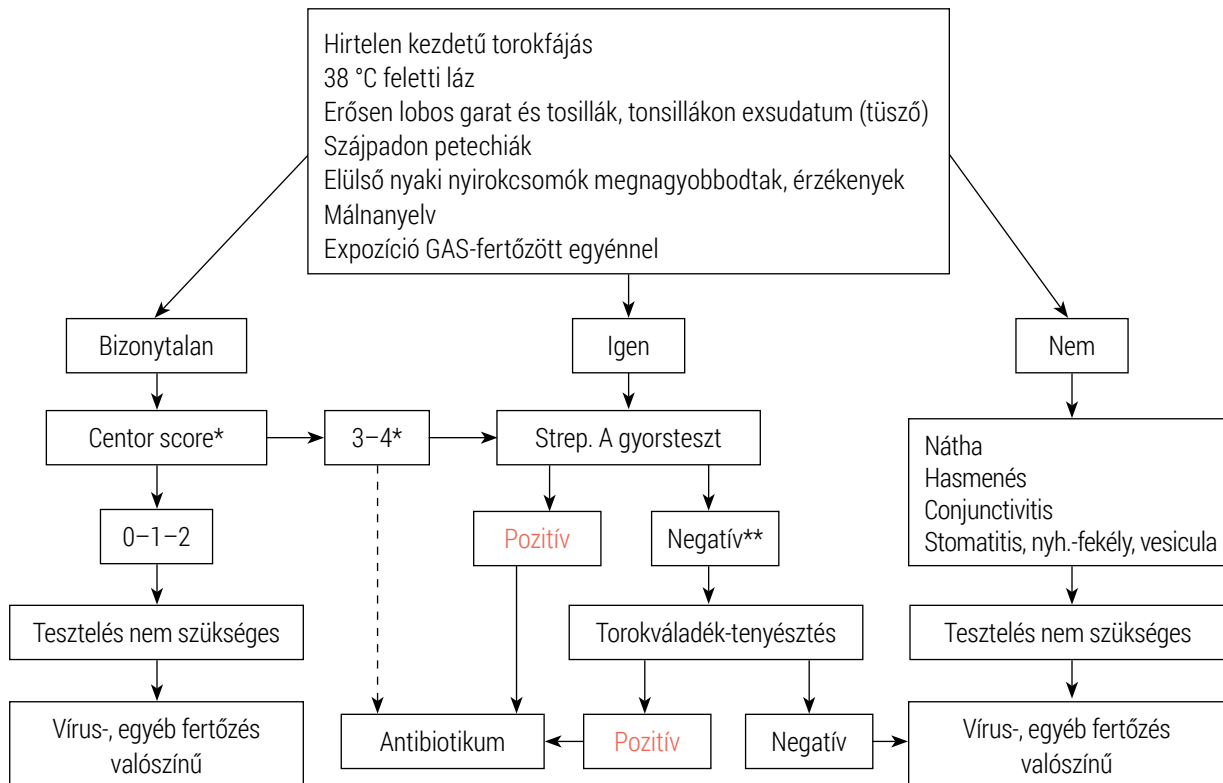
Hirtelen kezdetű torokfájás
38 °C feletti láz
Erősen lobos garat és tosillák, tonsillákon exsudatum (tüsző)
Szájpadon petechiák
Elülső nyaki nyirokcsomók megnagyobbodtak, érzékenyek
Málnanyelv
Expozíció GAS-fertőzött egyénnel

Bizonytalan

Igen

Nem

Centor score*

3–4*

Strep. A gyorsteszt

Nátha
Hasmenés
Conjunctivitis
Stomatitis, nyh.-fekély, vesicula

0–1–2

Pozitív

Negatív**

Tesztelés nem szükséges

Torokváladék-tenyésztés

Tesztelés nem szükséges

Vírus-, egyéb fertőzés valószínű

Antibiotikum

Pozitív

Negatív

Vírus-, egyéb fertőzés valószínű